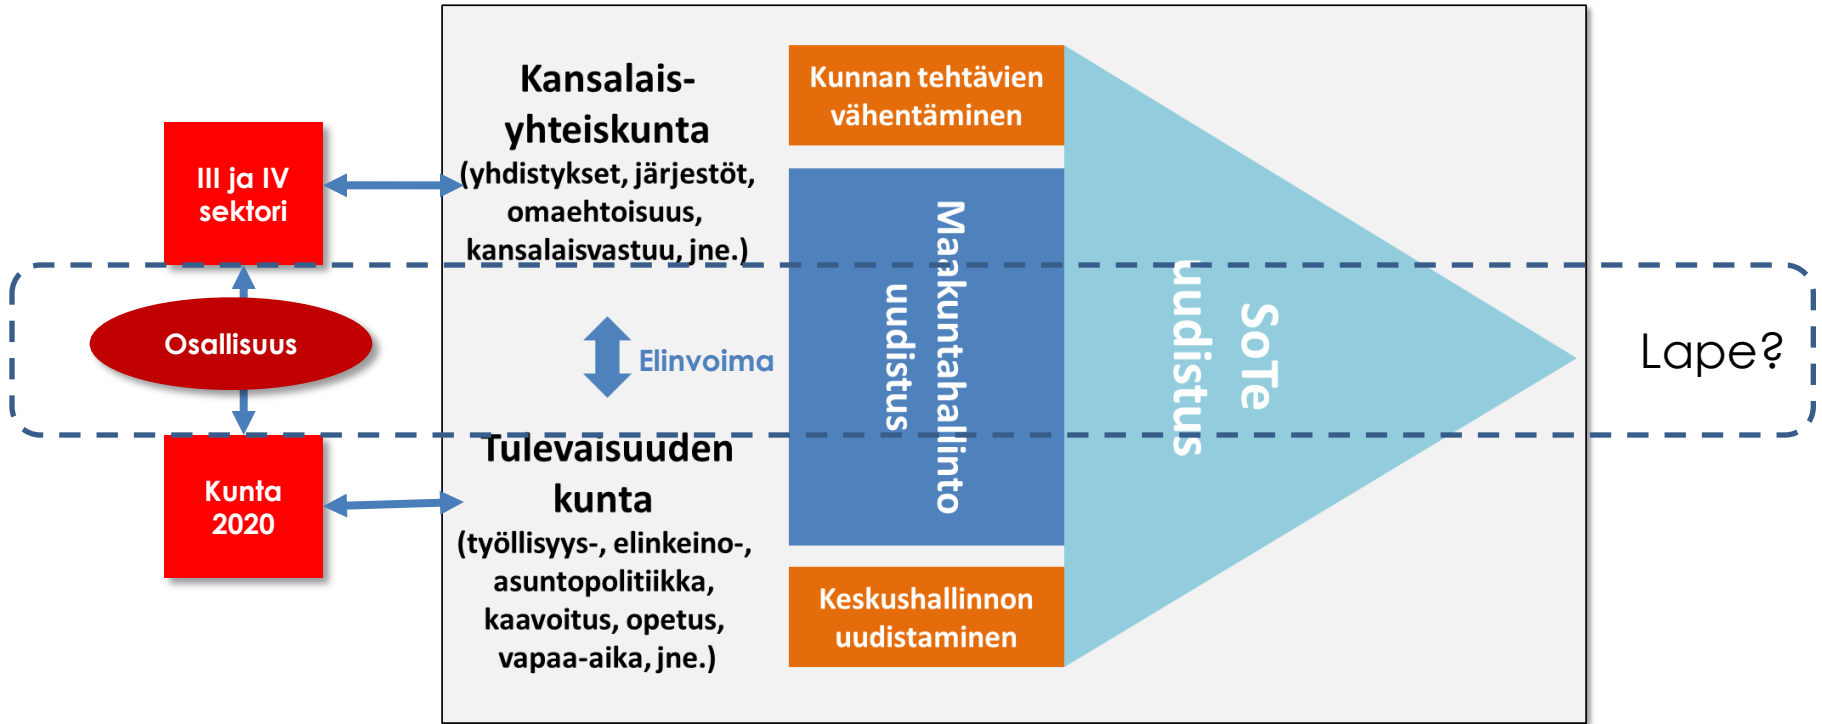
III ja IV sektori

Osallisuus

Kunta 2020

Kansalais-yhteiskunta
(yhdistykset, järjestöt, omaehtoisuus, kansalaisvastuu, jne.)

Elinvoima

Tulevaisuuden kunta
(työllisyys-, elinkeino-, asuntopolitiikka, kaavoitus, opetus, vapaa-aika, jne.)

Kunnan tehtävien vähentäminen

Maakuntahallinto uudistus

Keskushallinnon uudistaminen

SoTe uudistus

Lape?